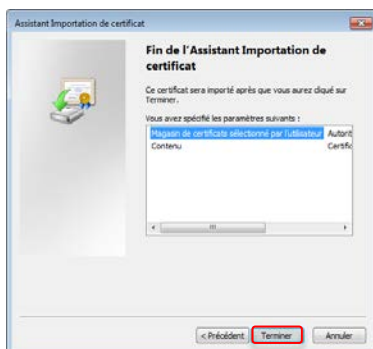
Assistant Importation de certificat

Fin de l'Assistant Importation de certificat

Ce certificat sera importé après que vous aurez cliqué sur Terminer.

Vous avez spécifié les paramètres suivants :

| | |
|---|---|
| Magasin de certificats sélectionné par l'utilisateur | Autorit |
| Contenu | Certific |

< Précédent | Terminer | Annuler